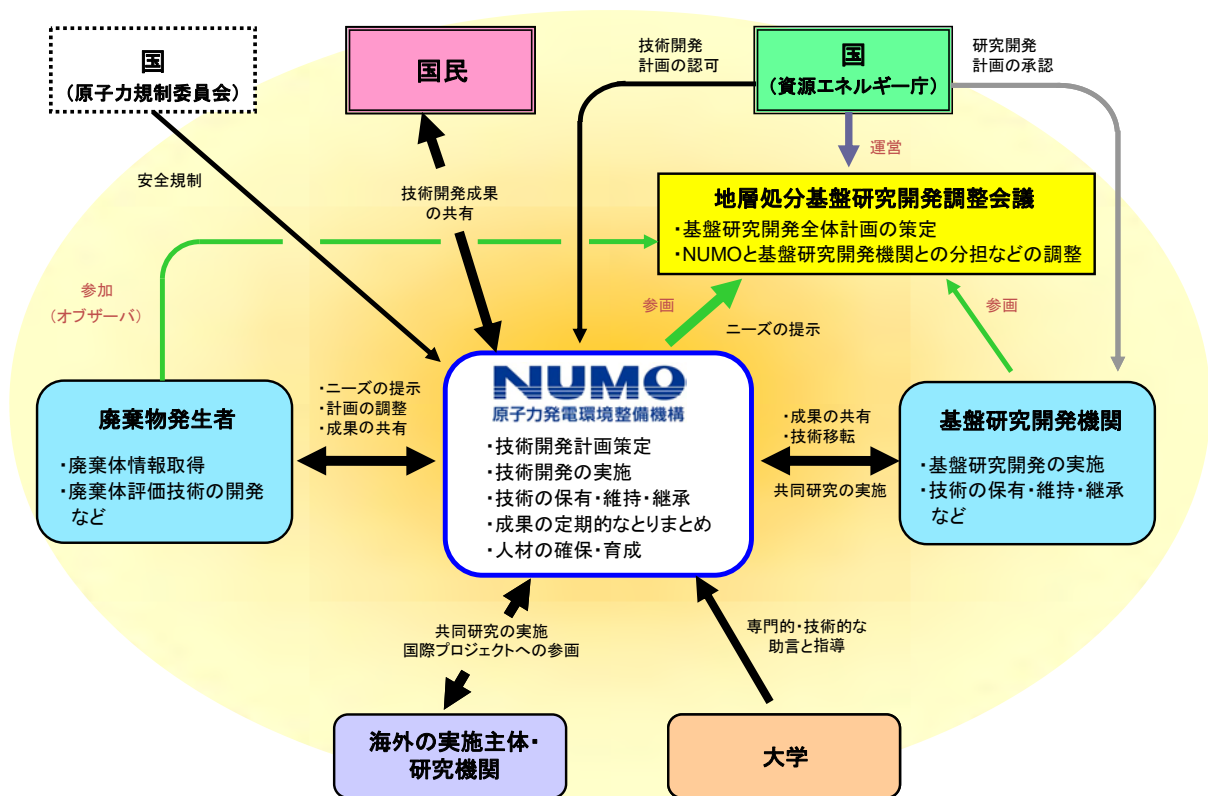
国
（原子力規制委員会）

国民

技術開発
計画の認可

国
（資源エネルギー庁）

研究開発
計画の承認

安全規制

技術開発成果
の共有

運営

地層処分基盤研究開発調整会議
・基盤研究開発全体計画の策定
・NUMOと基盤研究開発機関との分担などの調整

参加
（オブザーバ）

参画

ニーズの提示

参画

・ニーズの提示
・計画の調整
・成果の共有

廃棄物発生者
・廃棄体情報取得
・廃棄体評価技術の開発
など

NUMO
原子力発電環境整備機構
・技術開発計画策定
・技術開発の実施
・技術の保有・維持・継承
・成果の定期的なとりまとめ
・人材の確保・育成

・成果の共有
・技術移転

共同研究の実施

基盤研究開発機関
・基盤研究開発の実施
・技術の保有・維持・継承
など

共同研究の実施
国際プロジェクトへの参画

専門的・技術的な
助言と指導

海外の実施主体・
研究機関

大学